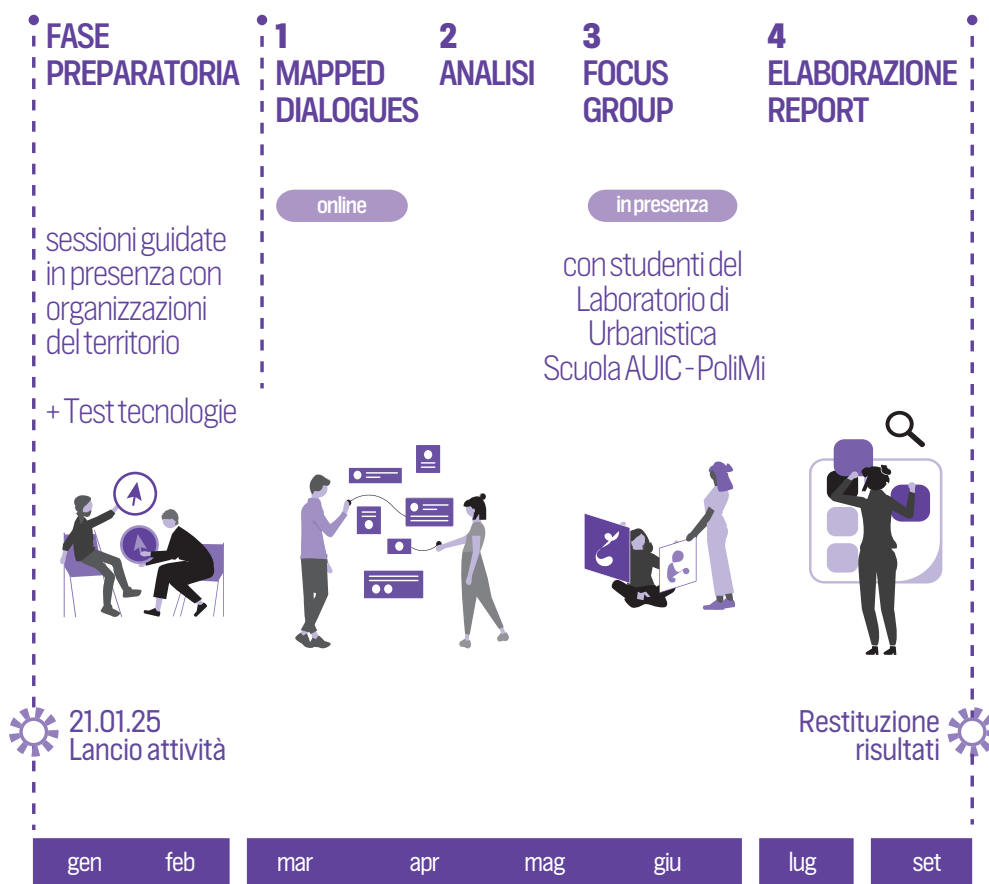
FASE PREPARATORIA

1
MAPPED DIALOGUES

2
ANALISI

3
FOCUS GROUP

4
ELABORAZIONE REPORT

online

in presenza

sessioni guidate in presenza con organizzazioni del territorio

+ Test tecnologie

con studenti del Laboratorio di Urbanistica Scuola AUIC - PoliMi

21.01.25
Lancio attività

Restituzione risultati

gen feb
mar apr mag giu
lug
set